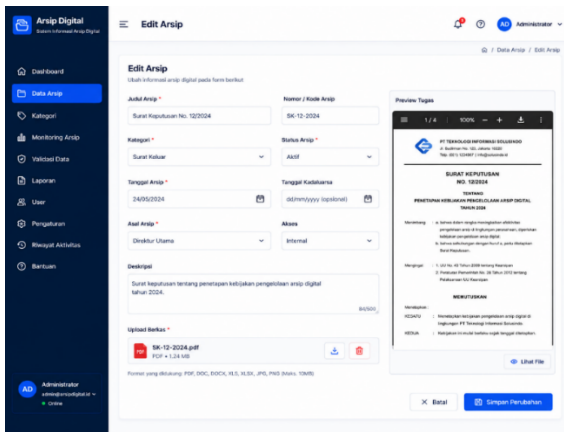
Arsip Digital
Sistem Informasi Arsip Digital

Edit Arsip

AD Administrator

Dashboard
Data Arsip
Kategori
Monitoring Arsip
Validasi Data
Laporan
User
Pengaturan
Riwayat Aktivitas
Bantuan

AD Administrator
admin@arsipdigital.id
Online

/ Data Arsip / Edit Arsip

Edit Arsip
Ubah informasi arsip digital pada form berikut

Judul Arsip *
Surat Keputusan No. 12/2024

Nomor / Kode Arsip
SK-12-2024

Kategori *
Surat Keluar

Status Arsip *
Aktif

Tanggal Arsip *
24/05/2024

Tanggal Kadaluarsa
dd/mm/yyyy (opsional)

Asal Arsip *
Direktur Utama

Akses
Internal

Deskripsi
Surat keputusan tentang penetapan kebijakan pengelolaan arsip digital tahun 2024.
84/500

Upload Berkas *
SK-12-2024.pdf
PDF • 1.24 MB

Format yang didukung: PDF, DOC, DOCX, XLS, XLSX, JPG, PNG (Maks. 10MB)

Preview Tugas
1 / 4 | 100% — +
PT TEKNOLOGI INFORMASI SOLUSINDO
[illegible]
SURAT KEPUTUSAN
NO. 12/2024
TENTANG
PENETAPAN KEBIJAKAN PENGELOLAAN ARSIP DIGITAL
TAHUN 2024
Menimbang : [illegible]
Mengingat : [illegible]
MEMUTUSKAN
Menetapkan :
KESATU : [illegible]
KEDUA : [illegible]

Lihat File

× Batal
Simpan Perubahan